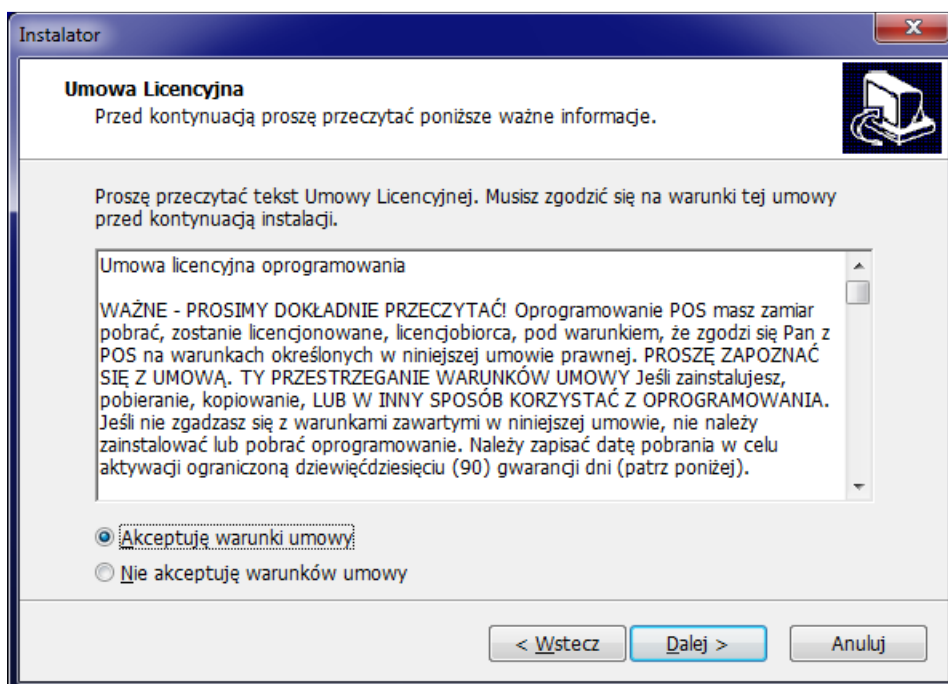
Instalator

**Umowa Licencyjna**
Przed kontynuacją proszę przeczytać poniższe ważne informacje.

Proszę przeczytać tekst Umowy Licencyjnej. Musisz zgodzić się na warunki tej umowy przed kontynuacją instalacji.

Umowa licencyjna oprogramowania

WAŻNE - PROSIMY DOKŁADNIE PRZECZYTAĆ! Oprogramowanie POS masz zamiar pobrać, zostanie licencjonowane, licencjobiorca, pod warunkiem, że zgodzi się Pan z POS na warunkach określonych w niniejszej umowie prawnej. PROSZĘ ZAPOZNAĆ SIĘ Z UMOWĄ. TY PRZESTRZEGANIE WARUNKÓW UMOWY Jeśli zainstalujesz, pobieranie, kopiowanie, LUB W INNY SPOSÓB KORZYSTAĆ Z OPROGRAMOWANIA. Jeśli nie zgadzasz się z warunkami zawartymi w niniejszej umowie, nie należy zainstalować lub pobrać oprogramowanie. Należy zapisać datę pobrania w celu aktywacji ograniczoną dziewięćdziesięciu (90) gwarancji dni (patrz poniżej).

Akceptuję warunki umowy
Nie akceptuję warunków umowy

< Wstecz
Dalej >
Anuluj